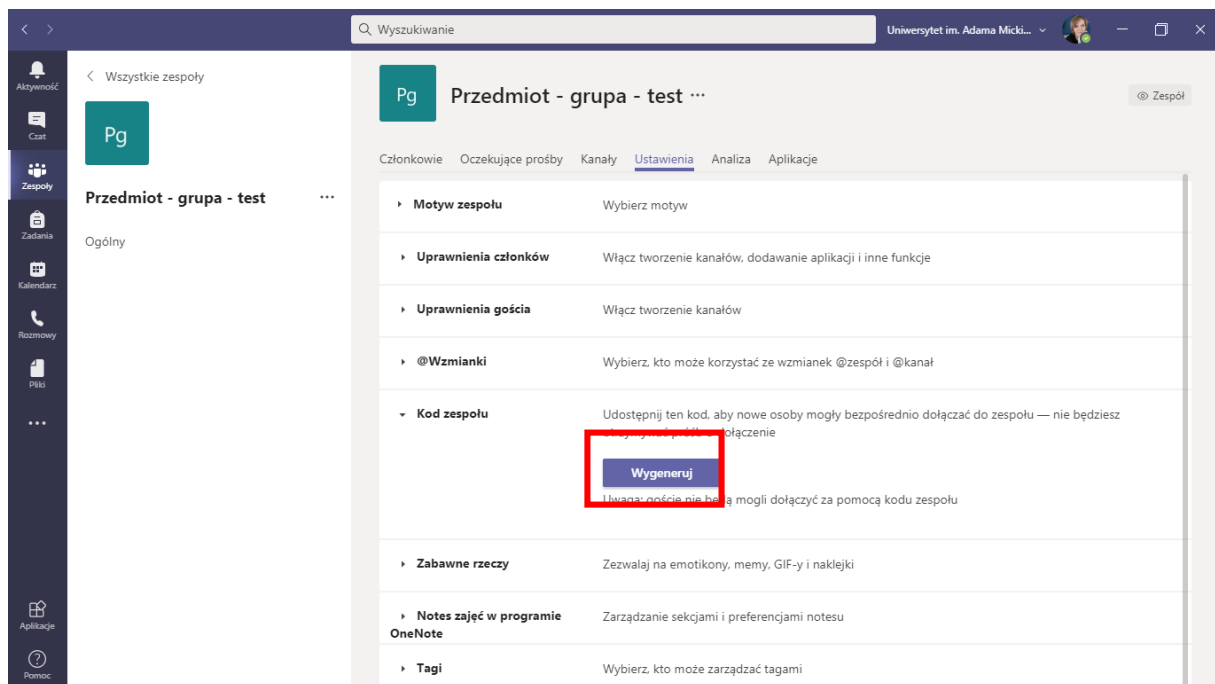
Wyszukiwanie

Uniwersytet im. Adama Micki...

Aktywność
Czat
Zespoły
Zadania
Kalendarz
Rozmowy
Pliki
...
Aplikacje
Pomoc

< Wszystkie zespoły

Pg

Przedmiot - grupa - test ...

Ogólny

Pg

Przedmiot - grupa - test ...

Zespół

Członkowie Oczekujące prośby Kanały Ustawienia Analiza Aplikacje

| | |
|---|---|
| ▸ Motyw zespołu | Wybierz motyw |
| ▸ Uprawnienia członków | Włącz tworzenie kanałów, dodawanie aplikacji i inne funkcje |
| ▸ Uprawnienia gościa | Włącz tworzenie kanałów |
| ▸ @Wzmianki | Wybierz, kto może korzystać ze wzmianek @zespół i @kanał |
| ▾ Kod zespołu | Udostępnij ten kod, aby nowe osoby mogły bezpośrednio dołączać do zespołu — nie będziesz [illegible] dołączenie<br>Wygeneruj<br>Uwaga: goście nie będą mogli dołączyć za pomocą kodu zespołu |
| ▸ Zabawne rzeczy | Zezwalaj na emotikony, memy, GIF-y i naklejki |
| ▸ Notes zajęć w programie OneNote | Zarządzanie sekcjami i preferencjami notesu |
| ▸ Tagi | Wybierz, kto może zarządzać tagami |